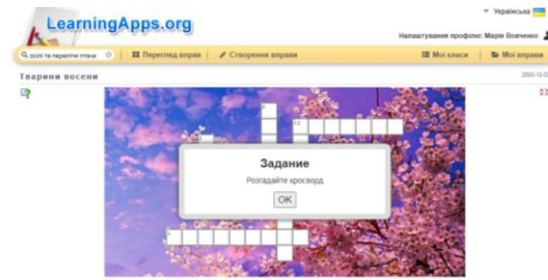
LearningApps.org

Українська

Налаштування профілю: Марія Вовченко

осінь та перелітні птахи

Перегляд вправ

Створення вправи

Мої класи

Мої вправи

Тварини восени

2020-12-0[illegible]

Задание

Розгадайте кросворд

OK